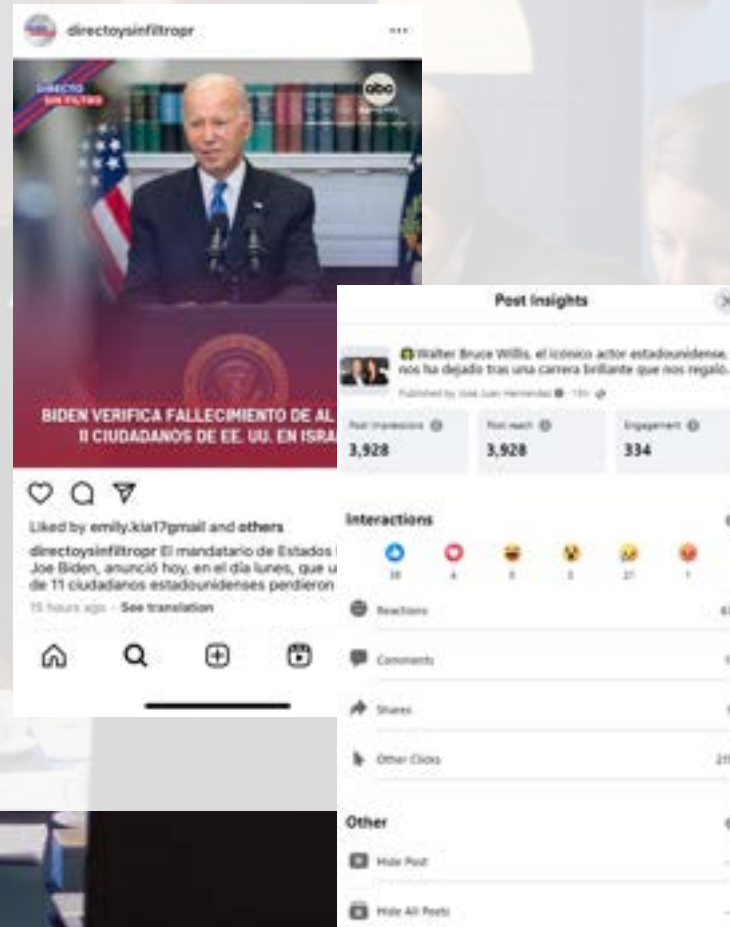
directoysinfiltropr

DIRECTO SIN FILTRO

abc

BIDEN VERIFICA FALLECIMIENTO DE AL
11 CIUDADANOS DE EE. UU. EN ISRA

Liked by emily.kia17gmail and others

directoysinfiltropr El mandatario de Estados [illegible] Joe Biden, anunció hoy, en el día lunes, que u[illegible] de 11 ciudadanos estadounidenses perdieron

15 hours ago · See translation

Post Insights

Walter Bruce Willis, el icónico actor estadounidense, nos ha dejado tras una carrera brillante que nos regaló.

Published by Jose Juan Hernandez · 15h

| Post impressions | Post reach | Engagement |
|---|---|---|
| 3,928 | 3,928 | 334 |

Interactions

38 4 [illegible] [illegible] 21 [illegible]

Reactions

Comments

Shares

Other Clicks

Other

Hide Post

Hide All Posts